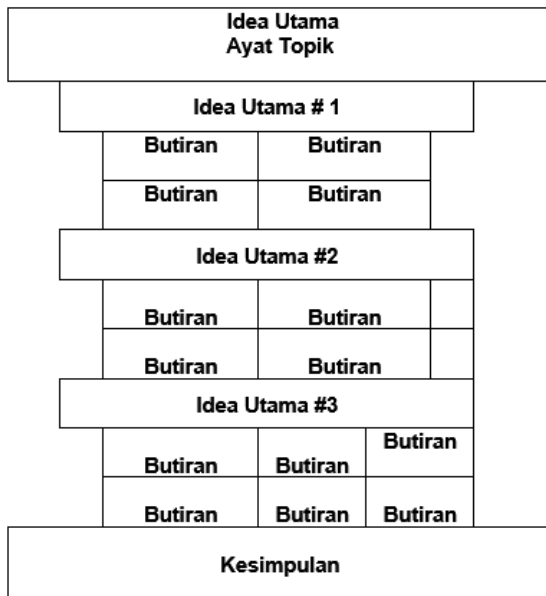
Idea Utama
Ayat Topik

Idea Utama # 1

| Butiran | Butiran |
|---|---|
| Butiran | Butiran |

Idea Utama #2

| Butiran | Butiran |
|---|---|
| Butiran | Butiran |

Idea Utama #3

| Butiran | Butiran | Butiran |
|---|---|---|
| Butiran | Butiran | Butiran |

Kesimpulan